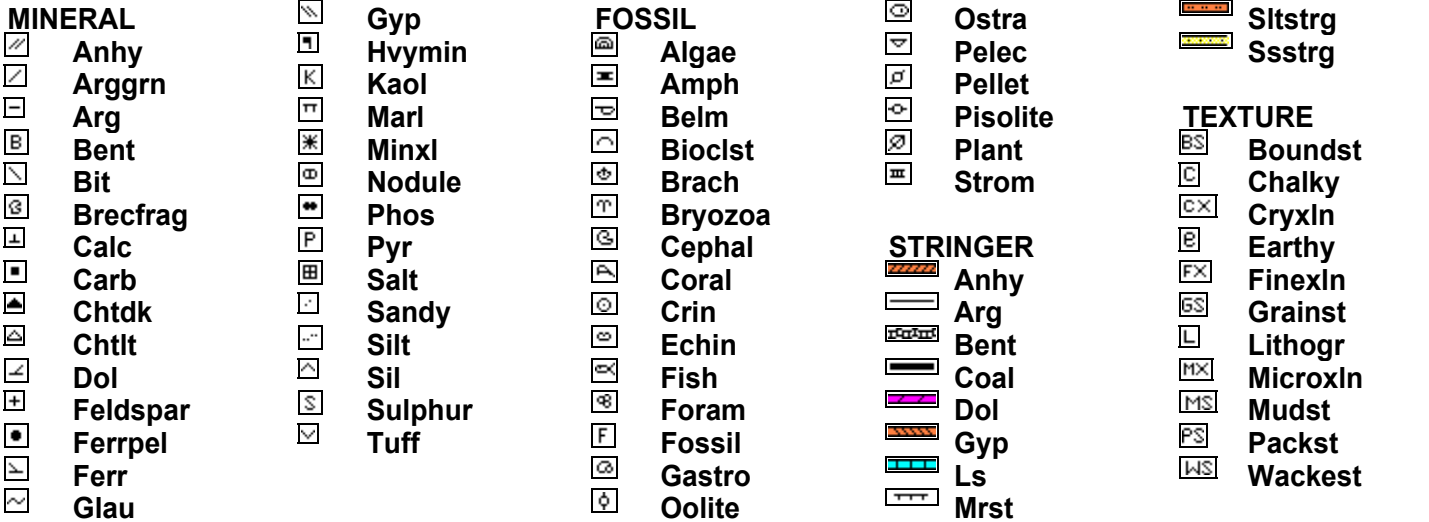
MINERAL
Anhy
Arggrn
Arg
B Bent
Bit
Brecfrag
Calc
Carb
Chtdk
Chtlt
Dol
Feldspar
Ferrpel
Ferr
Glau

Gyp
Hvymin
K Kaol
Marl
Minxl
Nodule
Phos
P Pyr
Salt
Sandy
Silt
Sil
S Sulphur
Tuff

FOSSIL
Algae
Amph
Belm
Bioclst
Brach
Bryozoa
Cephal
Coral
Crin
Echin
Fish
Foram
F Fossil
Gastro
Oolite

Ostra
Pelec
Pellet
Pisolite
Plant
Strom

STRINGER
Anhy
Arg
Bent
Coal
Dol
Gyp
Ls
Mrst

Sltstrg
Ssstrg

TEXTURE
BS Boundst
C Chalky
CX Cryxln
E Earthy
FX Finexln
GS Grainst
L Lithogr
MX Microxln
MS Mudst
PS Packst
WS Wackest